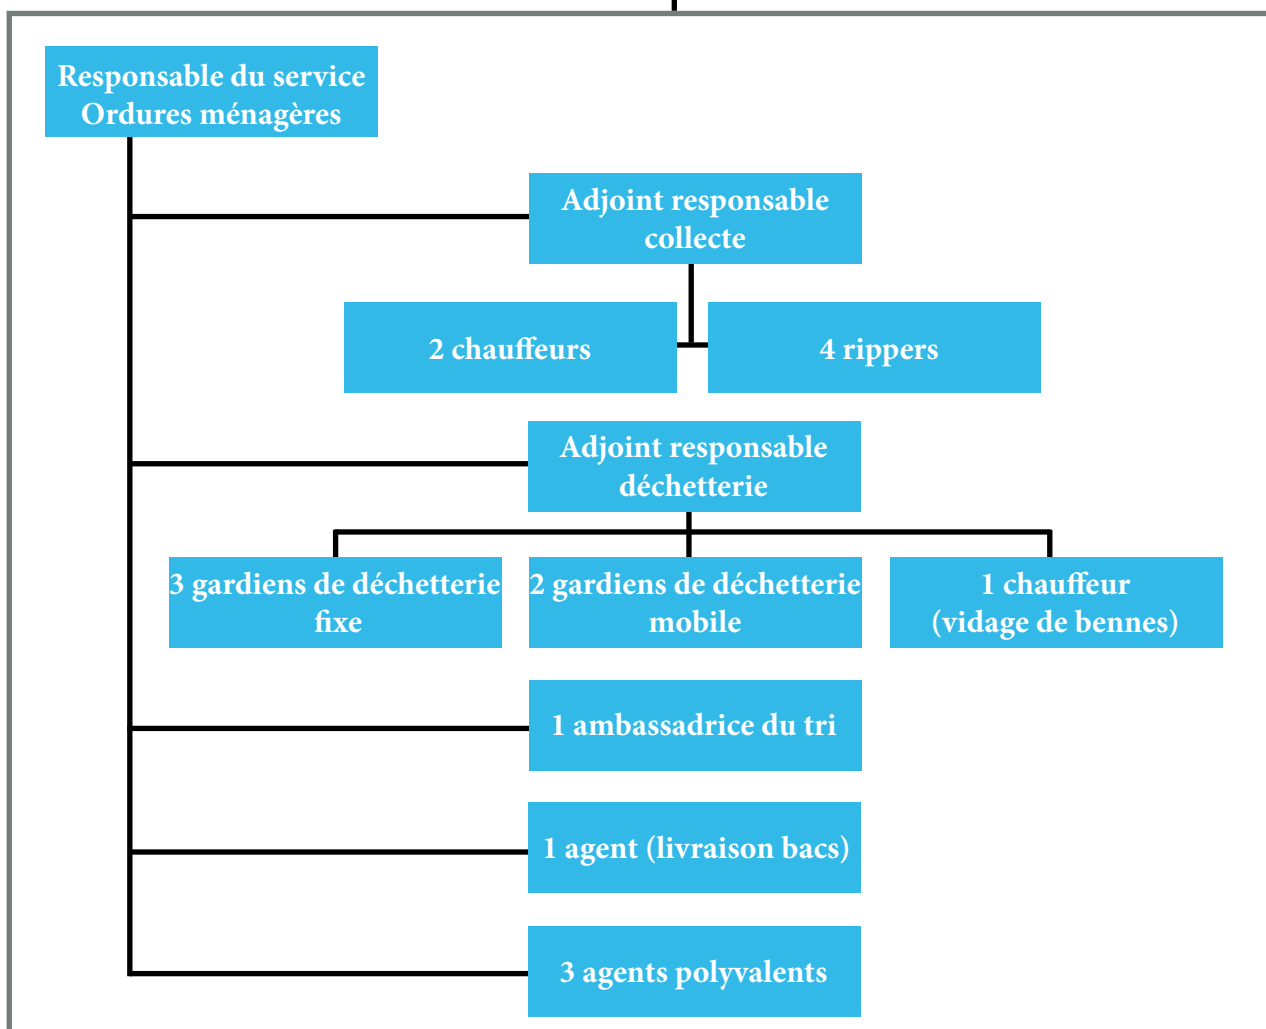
Responsable du service
Ordures ménagères

Adjoint responsable
collecte

2 chauffeurs

4 rippers

Adjoint responsable
déchetterie

3 gardiens de déchetterie
fixe

2 gardiens de déchetterie
mobile

1 chauffeur
(vidage de bennes)

1 ambassadrice du tri

1 agent (livraison bacs)

3 agents polyvalents